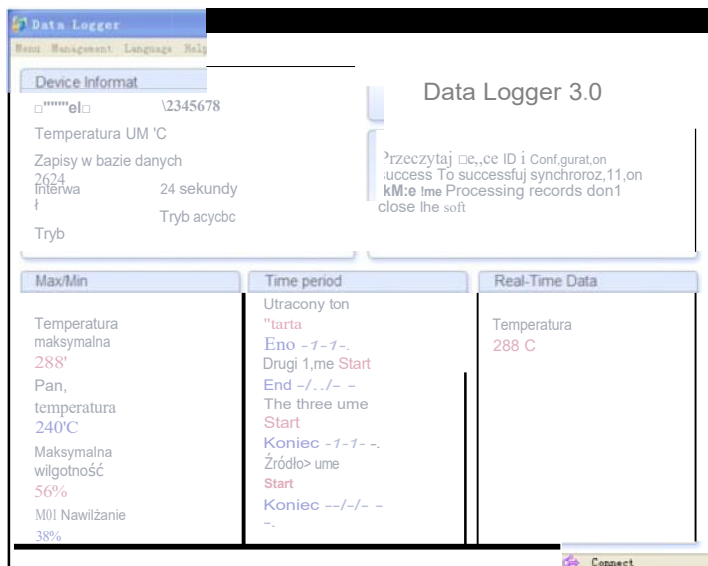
Data Logger
Menu Management Language Help

Device Informat
□"""el□ \2345678
Temperatura UM 'C
Zapisy w bazie danych 2624
Interwa ł 24 sekundy
Tryb acycbc
Tryb

Data Logger 3.0

Przeczytaj □e,,ce ID i Conf,gurat,on
success To successfuj synchroroz,11,on
kM:e !me Processing records don1 close lhe soft

Max/Min
Temperatura maksymalna
288'
Pan, temperatura
240'C
Maksymalna wilgotność
56%
M01 Nawilżanie
38%

Time period
Utracony ton
"tarta
Eno -1-1-.
Drugi 1,me Start
End –/../– –
The three ume
Start
Koniec -1-1- -.
Źródło> ume
Start
Koniec --/-/- - -.

Real-Time Data
Temperatura
288 C

Connect